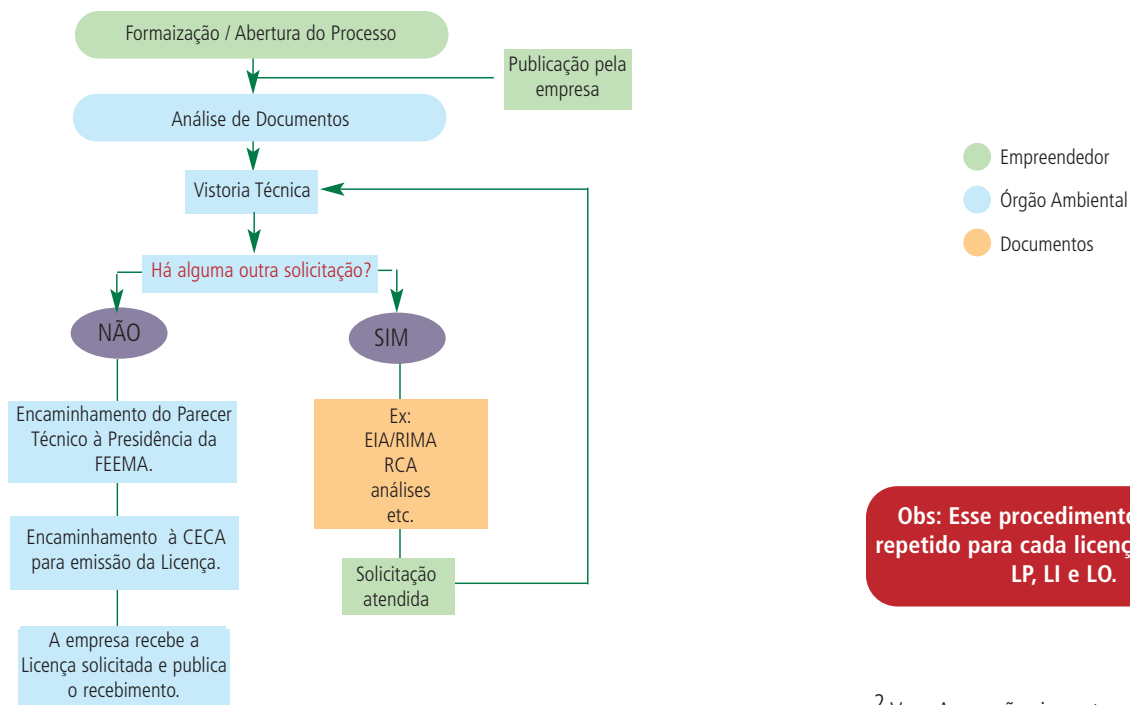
Formaização / Abertura do Processo

Publicação pela empresa

Análise de Documentos

Vistoria Técnica

Há alguma outra solicitação?

NÃO

SIM

Encaminhamento do Parecer Técnico à Presidência da FEEMA.

Encaminhamento à CECA para emissão da Licença.

A empresa recebe a Licença solicitada e publica o recebimento.

Ex:
EIA/RIMA
RCA
análises
etc.

Solicitação atendida

Empreendedor

Órgão Ambiental

Documentos

Obs: Esse procedimento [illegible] repetido para cada licenç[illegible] LP, LI e LO.

$^2$ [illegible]